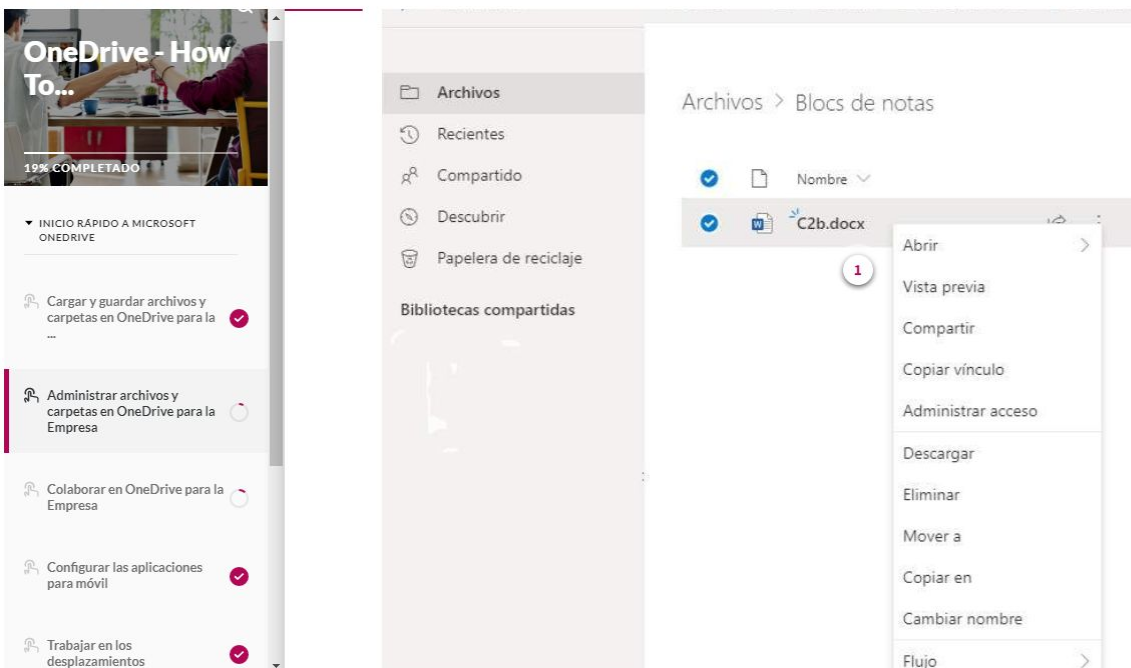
OneDrive - How To...

19% COMPLETADO

▾ INICIO RÁPIDO A MICROSOFT ONEDRIVE

Cargar y guardar archivos y carpetas en OneDrive para la ...

Administrar archivos y carpetas en OneDrive para la Empresa

Colaborar en OneDrive para la Empresa

Configurar las aplicaciones para móvil

Trabajar en los desplazamientos

Archivos
Recientes
Compartido
Descubrir
Papelera de reciclaje

Bibliotecas compartidas

Archivos > Blocs de notas

Nombre

C2b.docx

1

Abrir
Vista previa
Compartir
Copiar vínculo
Administrar acceso
Descargar
Eliminar
Mover a
Copiar en
Cambiar nombre
Flujo